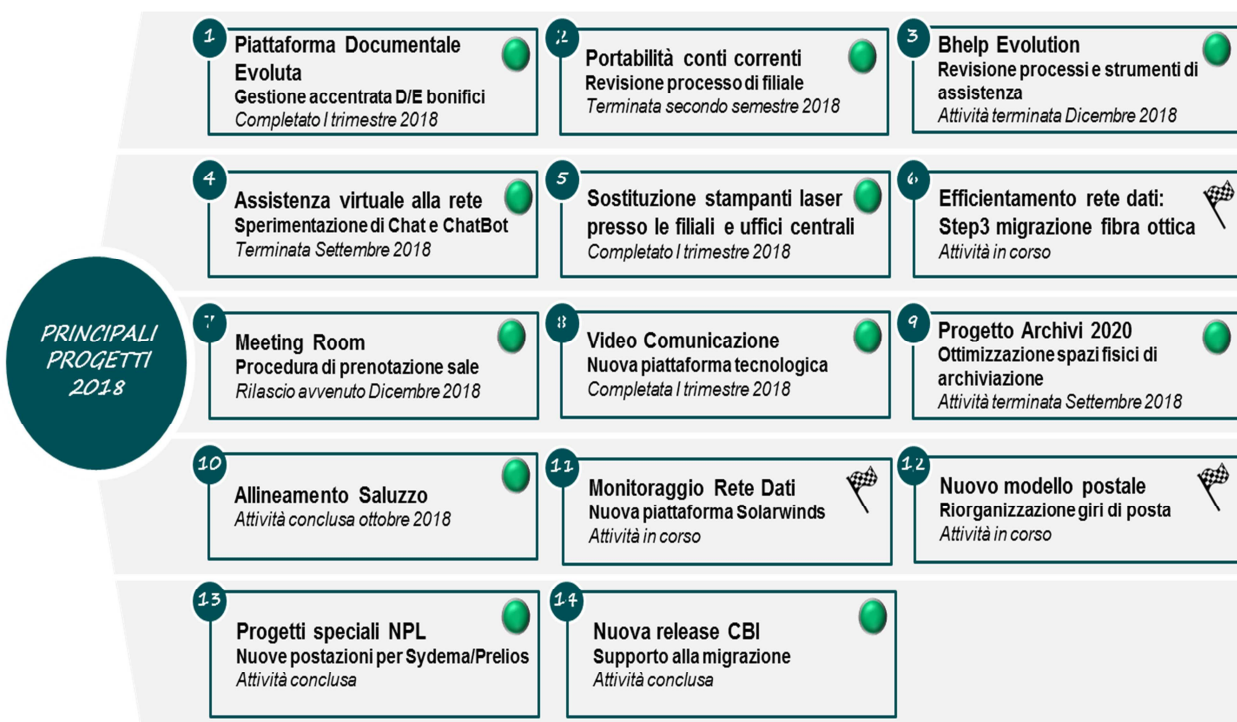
PRINCIPALI PROGETTI 2018

1
Piattaforma Documentale Evoluta
Gestione accentrata D/E bonifici
Completato I trimestre 2018

2
Portabilità conti correnti
Revisione processo di filiale
Terminata secondo semestre 2018

3
Bhelp Evolution
Revisione processi e strumenti di assistenza
Attività terminata Dicembre 2018

4
Assistenza virtuale alla rete
Sperimentazione di Chat e ChatBot
Terminata Settembre 2018

5
Sostituzione stampanti laser presso le filiali e uffici centrali
Completato I trimestre 2018

6
Efficientamento rete dati: Step3 migrazione fibra ottica
Attività in corso

7
Meeting Room
Procedura di prenotazione sale
Rilascio avvenuto Dicembre 2018

8
Video Comunicazione
Nuova piattaforma tecnologica
Completata I trimestre 2018

9
Progetto Archivi 2020
Ottimizzazione spazi fisici di archiviazione
Attività terminata Settembre 2018

10
Allineamento Saluzzo
Attività conclusa ottobre 2018

11
Monitoraggio Rete Dati
Nuova piattaforma Solarwinds
Attività in corso

12
Nuovo modello postale
Riorganizzazione giri di posta
Attività in corso

13
Progetti speciali NPL
Nuove postazioni per Sydema/Prelios
Attività conclusa

14
Nuova release CBI
Supporto alla migrazione
Attività conclusa